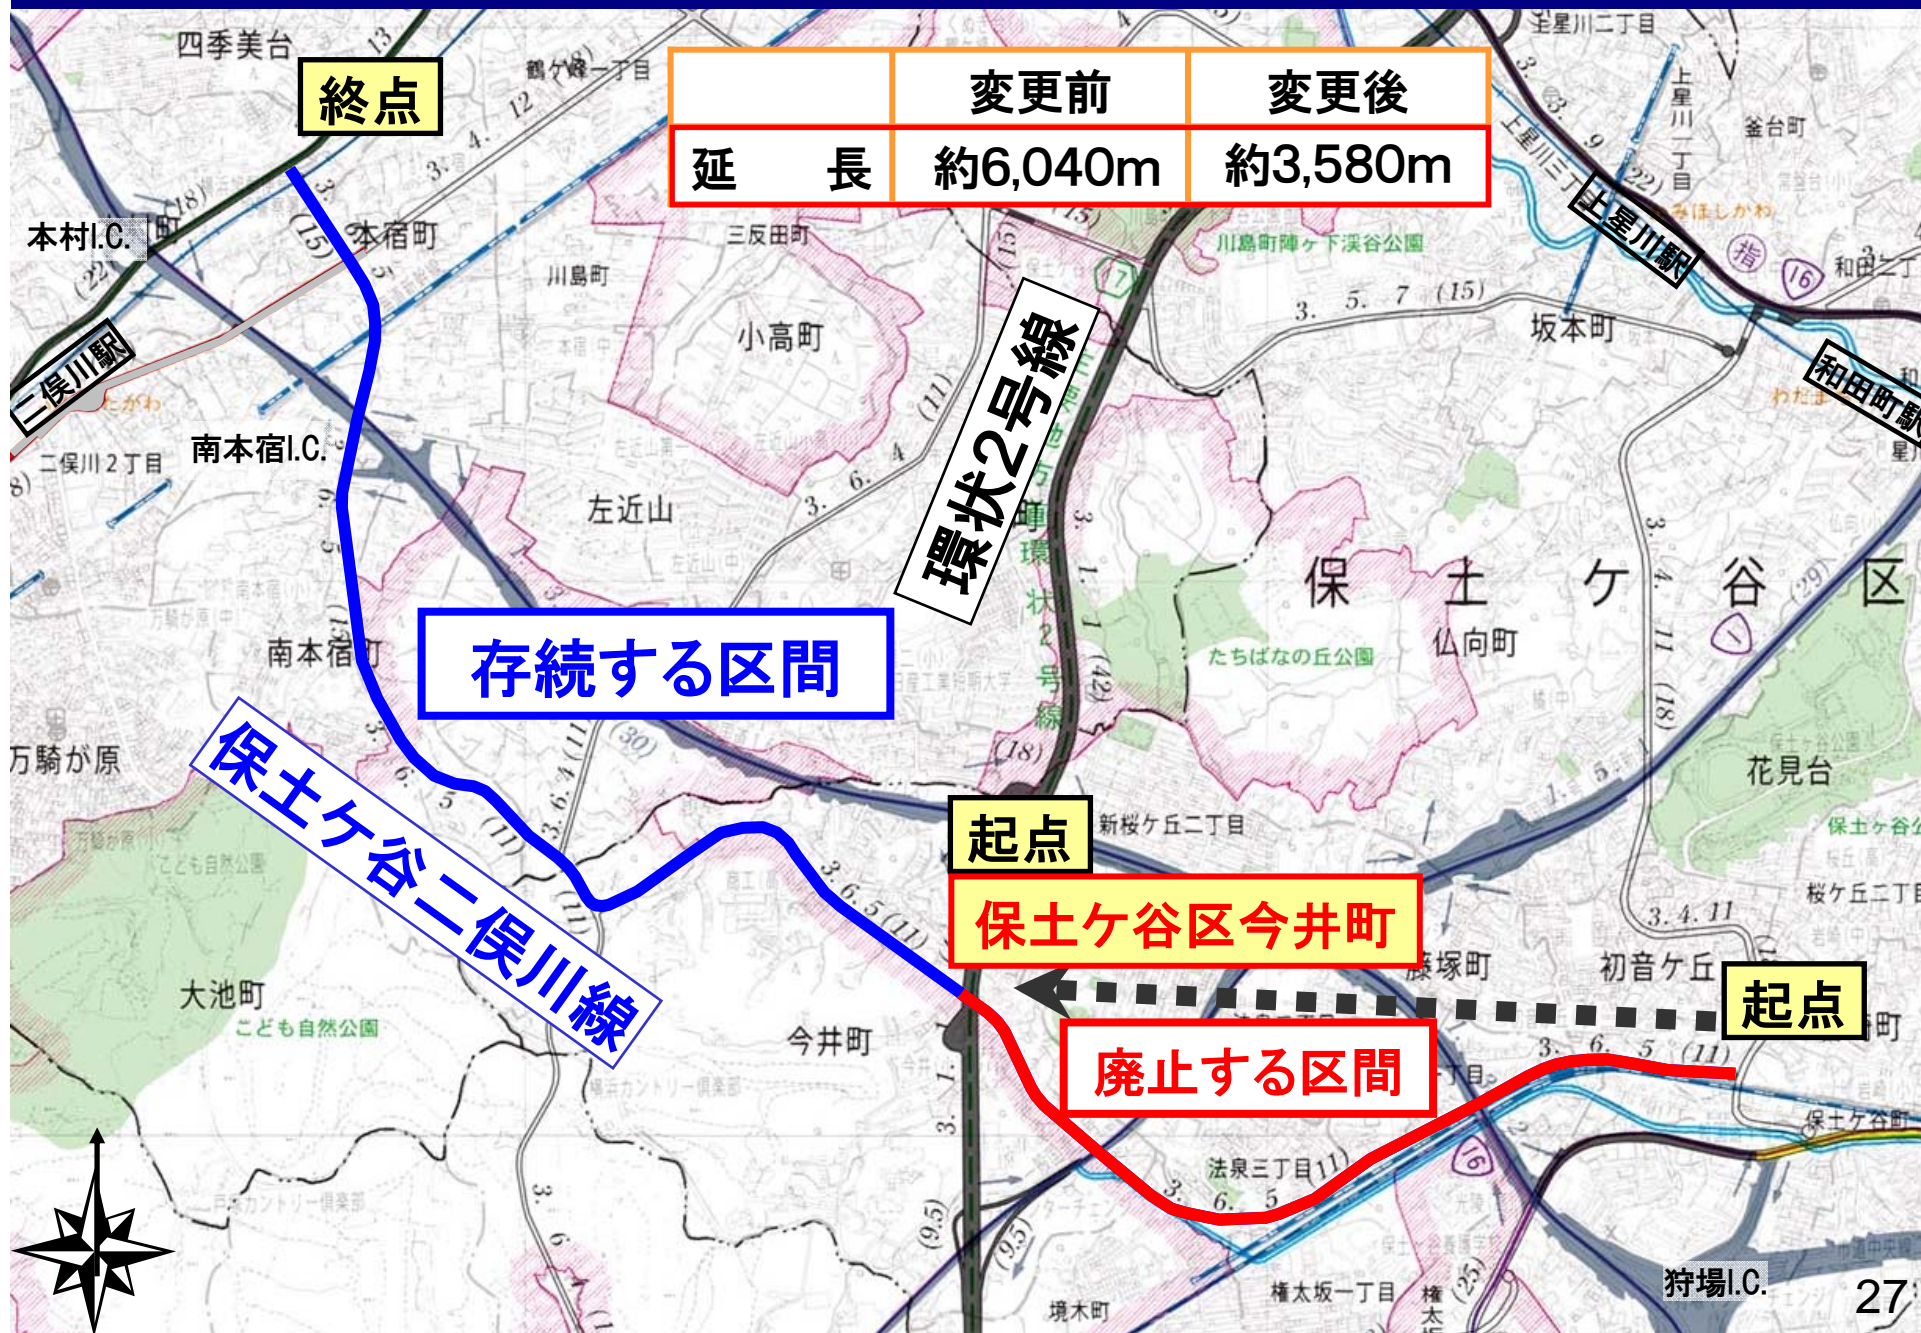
| | 変更前 | 変更後 |
|---|---|---|
| 延　長 | 約6,040m | 約3,580m |

終点

起点

起点

保土ケ谷区今井町

存続する区間

廃止する区間

保土ケ谷二俣川線

環状2号線

四季美台

鶴ケ峰一丁目

本村I.C.

本宿町

三反田町

川島町

小高町

二俣川駅

南本宿I.C.

二俣川２丁目

左近山

南本宿町

万騎が原

大池町

こども自然公園

今井町

新桜ケ丘二丁目

上星川駅

和田町駅

釜台町

坂本町

保　土　ケ　谷　区

仏向町

たちばなの丘公園

花見台

桜ケ丘二丁目

初音ケ丘

藤塚町

法泉三丁目

権太坂一丁目

境木町

狩場I.C.

川島町障ケ下渓谷公園

上星川二丁目

27